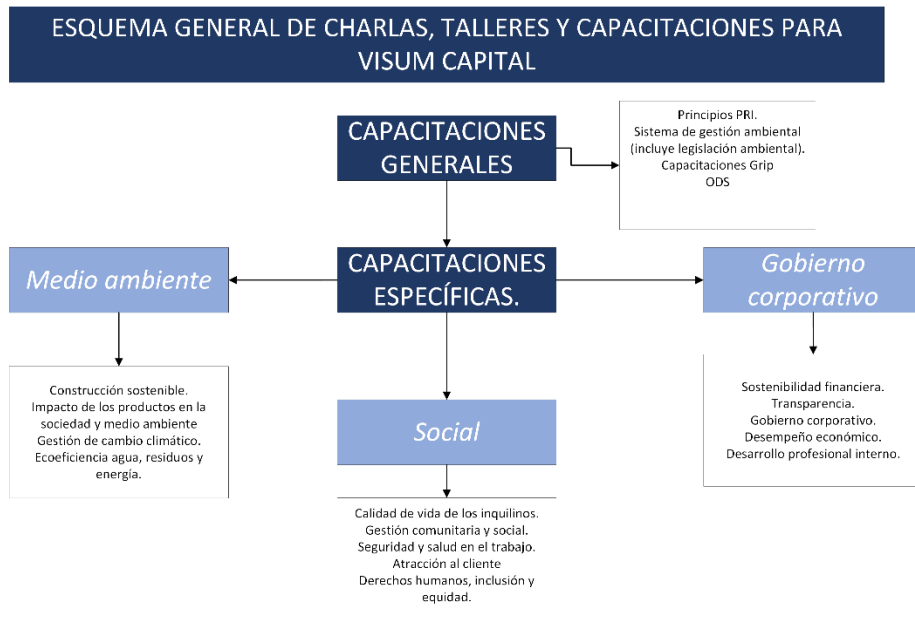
ESQUEMA GENERAL DE CHARLAS, TALLERES Y CAPACITACIONES PARA VISUM CAPITAL

CAPACITACIONES GENERALES

Principios PRI.
Sistema de gestión ambiental (incluye legislación ambiental).
Capacitaciones Grip
ODS

CAPACITACIONES ESPECÍFICAS.

Medio ambiente

Construcción sostenible.
Impacto de los productos en la sociedad y medio ambiente
Gestión de cambio climático.
Ecoeficiencia agua, residuos y energía.

Social

Calidad de vida de los inquilinos.
Gestión comunitaria y social.
Seguridad y salud en el trabajo.
Atracción al cliente
Derechos humanos, inclusión y equidad.

Gobierno corporativo

Sostenibilidad financiera.
Transparencia.
Gobierno corporativo.
Desempeño económico.
Desarrollo profesional interno.